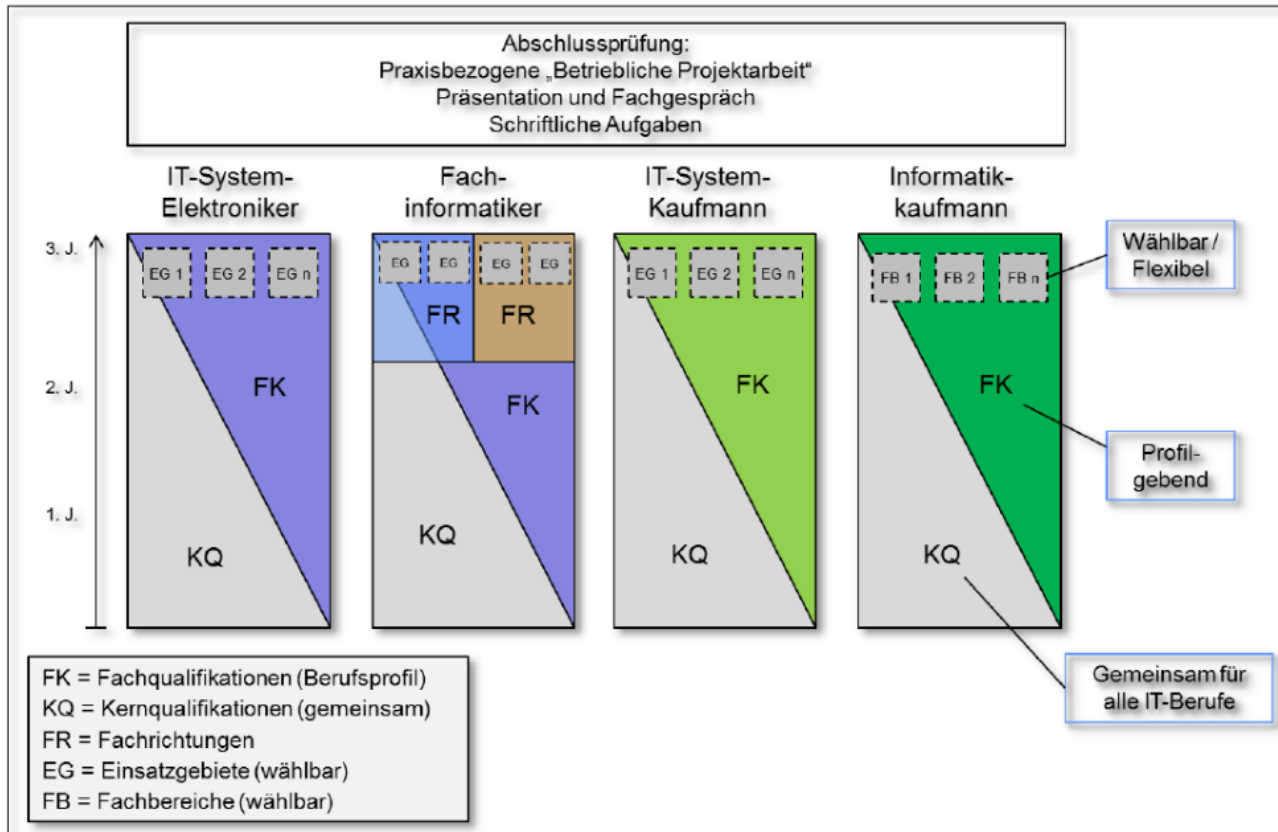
Abschlussprüfung:
Praxisbezogene „Betriebliche Projektarbeit"
Präsentation und Fachgespräch
Schriftliche Aufgaben

IT-System-Elektroniker

Fachinformatiker

IT-System-Kaufmann

Informatikkaufmann

3. J.
2. J.
1. J.

EG 1 EG 2 EG n
FK
KQ

EG EG EG EG
FR FR
FK
KQ

EG 1 EG 2 EG n
FK
KQ

FB 1 FB 2 FB n
FK
KQ

Wählbar / Flexibel

Profilgebend

Gemeinsam für alle IT-Berufe

FK = Fachqualifikationen (Berufsprofil)
KQ = Kernqualifikationen (gemeinsam)
FR = Fachrichtungen
EG = Einsatzgebiete (wählbar)
FB = Fachbereiche (wählbar)